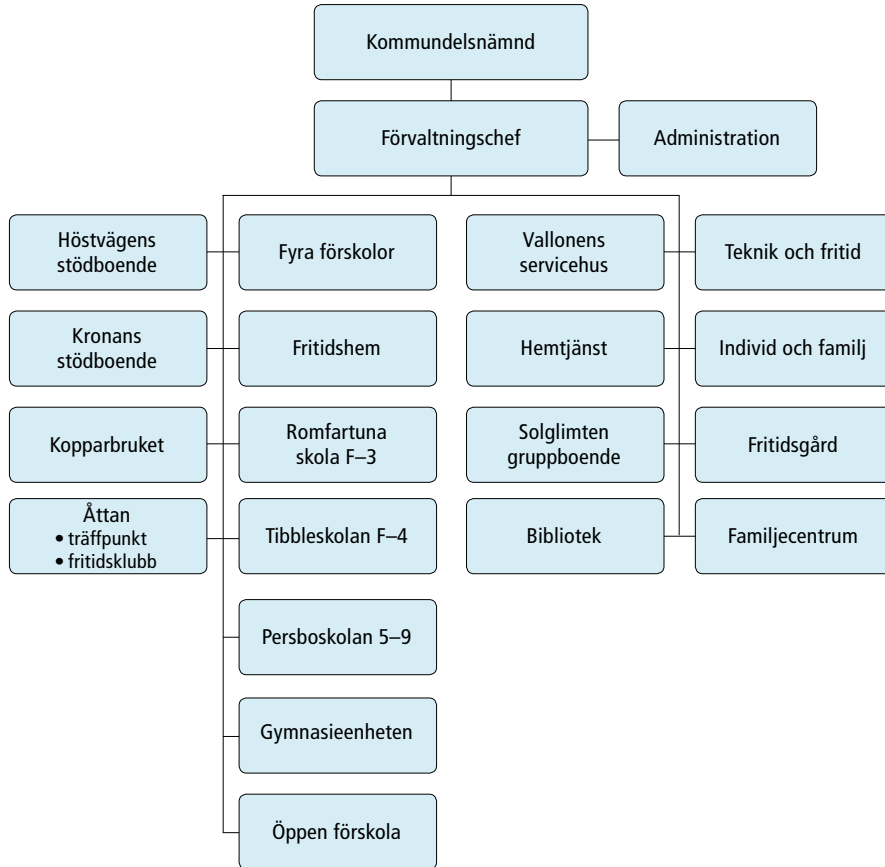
Kommundelsnämnd

Förvaltningschef

Administration

Höstvägens stödboende

Fyra förskolor

Vallonens servicehus

Teknik och fritid

Kronans stödboende

Fritidshem

Hemtjänst

Individ och familj

Kopparbruket

Romfartuna skola F–3

Solglimten gruppboende

Fritidsgård

Åttan
• träffpunkt
• fritidsklubb

Tibbleskolan F–4

Bibliotek

Familjecentrum

Persboskolan 5–9

Gymnasieenheten

Öppen förskola